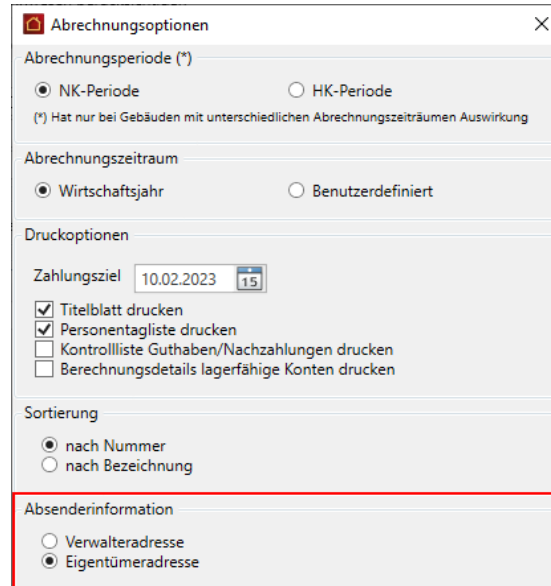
Abrechnungsoptionen

Abrechnungsperiode (*)

NK-Periode

HK-Periode

(*) Hat nur bei Gebäuden mit unterschiedlichen Abrechnungszeiträumen Auswirkung

Abrechnungszeitraum

Wirtschaftsjahr

Benutzerdefiniert

Druckoptionen

Zahlungsziel 10.02.2023 15

Titelblatt drucken
Personentagliste drucken
Kontrollliste Guthaben/Nachzahlungen drucken
Berechnungsdetails lagerfähige Konten drucken

Sortierung

nach Nummer
nach Bezeichnung

Absenderinformation

Verwalteradresse
Eigentümeradresse